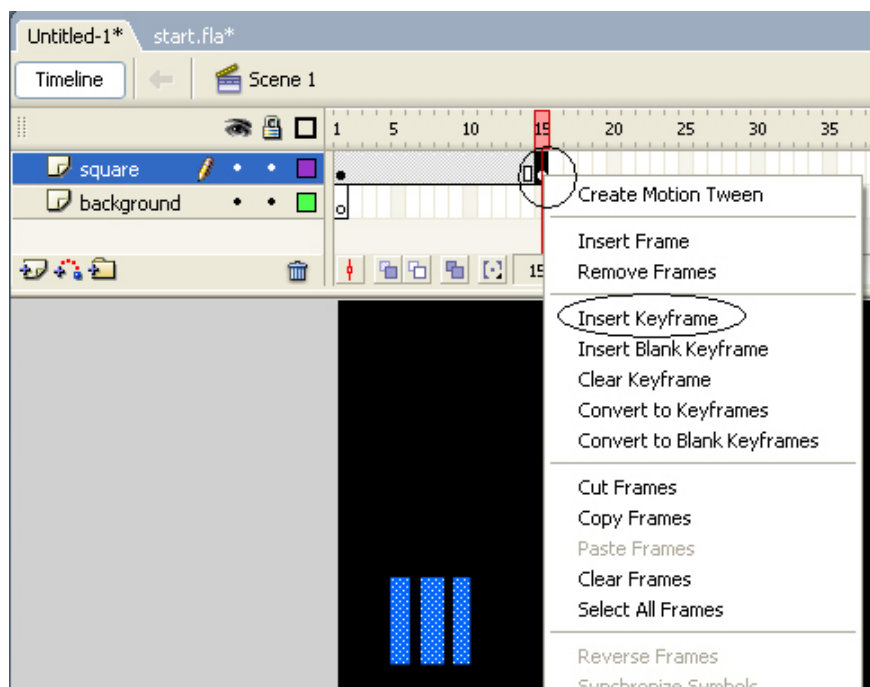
Untitled-1* start.fla*

Timeline Scene 1

1 5 10 15 20 25 30 35

square

background

15

Create Motion Tween

Insert Frame
Remove Frames

Insert Keyframe
Insert Blank Keyframe
Clear Keyframe
Convert to Keyframes
Convert to Blank Keyframes

Cut Frames
Copy Frames
Paste Frames
Clear Frames
Select All Frames

Reverse Frames
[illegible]